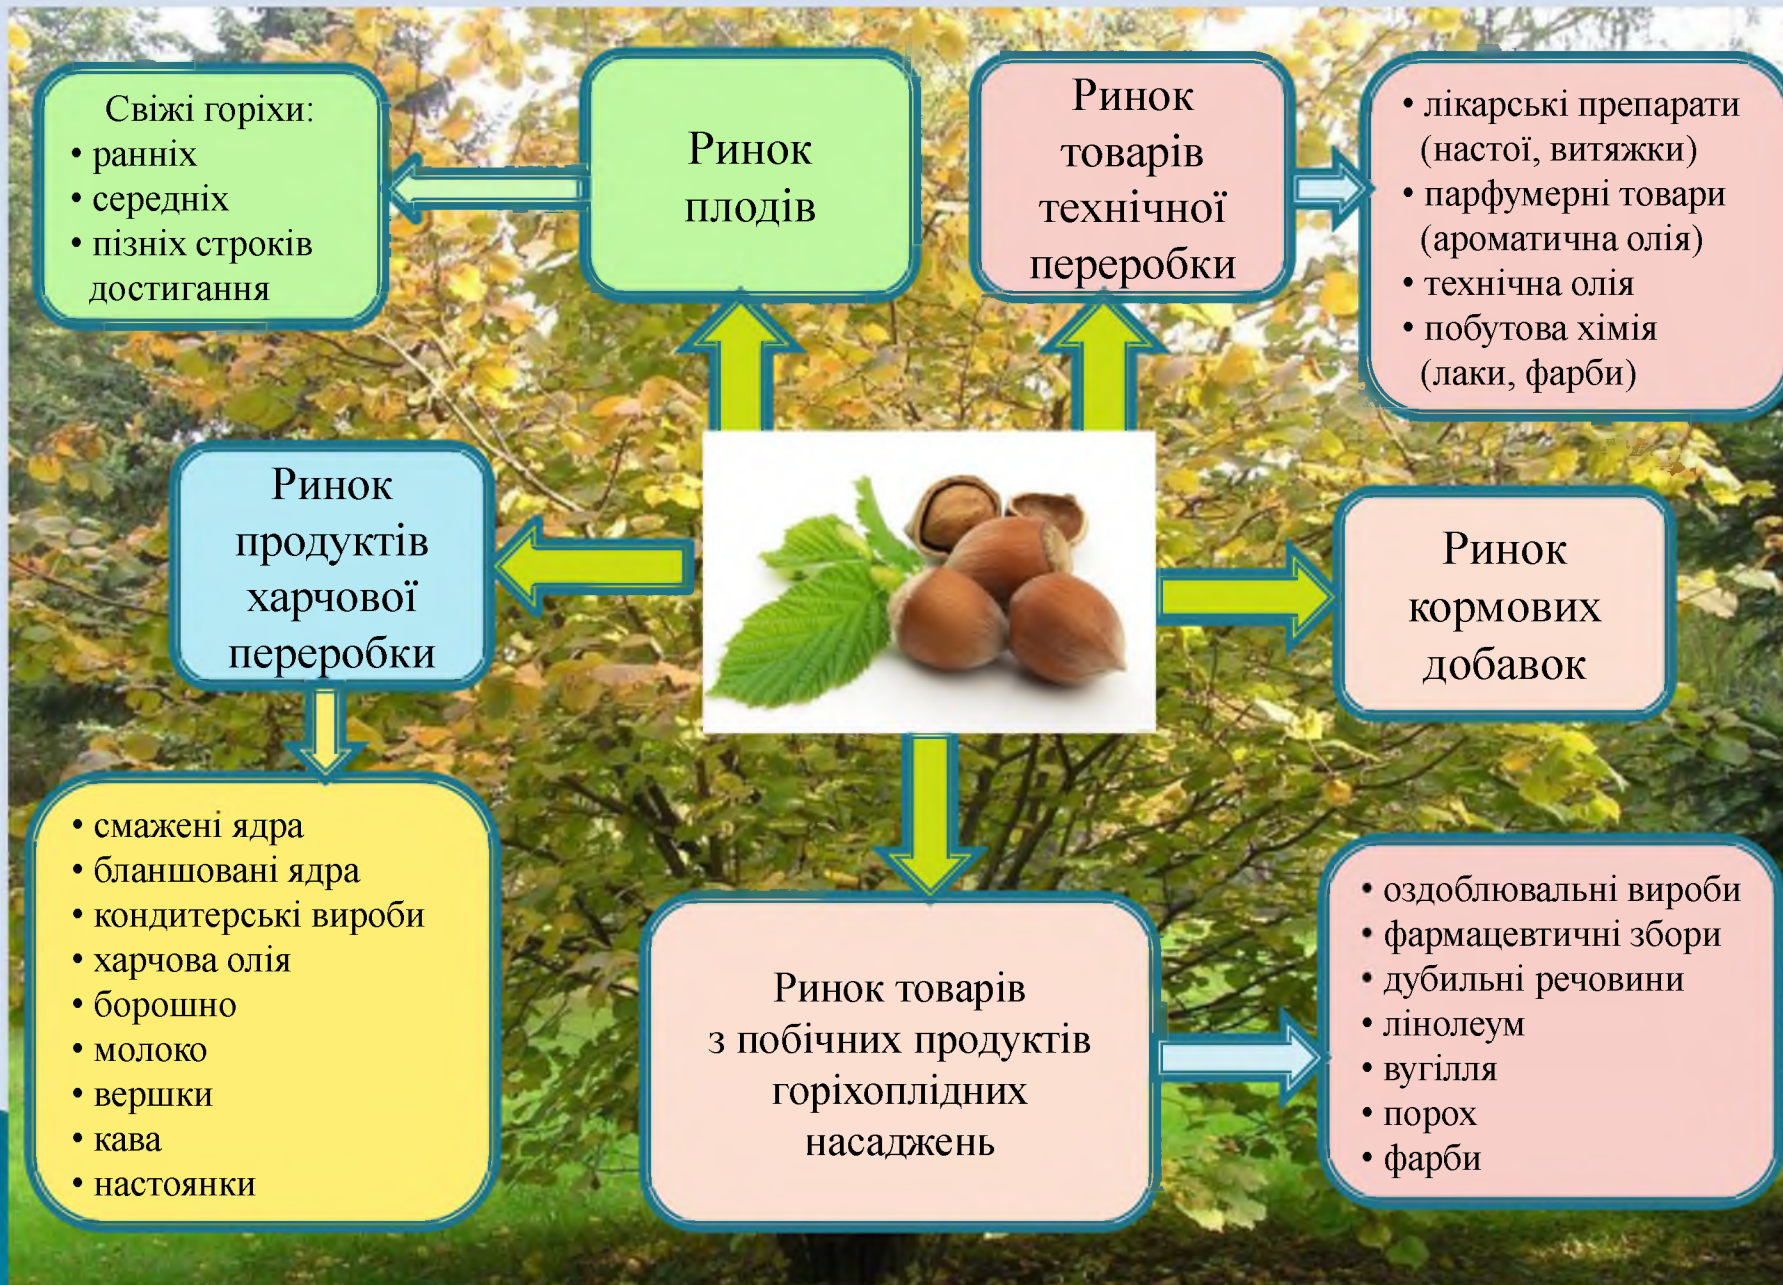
Свіжі горіхи:
• ранніх
• середніх
• пізніх строків достигання

Ринок плодів

Ринок товарів технічної переробки

• лікарські препарати (настої, витяжки)
• парфумерні товари (ароматична олія)
• технічна олія
• побутова хімія (лаки, фарби)

Ринок продуктів харчової переробки

Ринок кормових добавок

• смажені ядра
• бланшовані ядра
• кондитерські вироби
• харчова олія
• борошно
• молоко
• вершки
• кава
• настоянки

Ринок товарів з побічних продуктів горіхоплідних насаджень

• оздоблювальні вироби
• фармацевтичні збори
• дубильні речовини
• лінолеум
• вугілля
• порох
• фарби